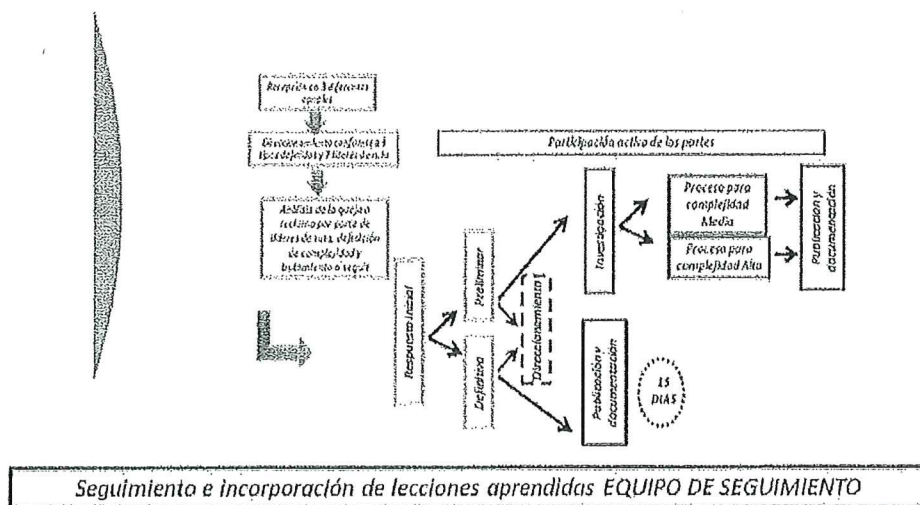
Recepción de la queja o reclamo

Direccionamiento conforme a lista de tipos y listado de actores

Análisis de la queja o reclamo por parte de líderes de ruta, definición de complejidad y tratamiento a seguir

Participación activa de los partes

Respuesta Inicial

Preliminar

Definitiva

Direccionamiento

Investigación

Proceso para complejidad Media

Proceso para complejidad Alta

Publicación y documentación

Publicación y documentación

15 DIAS

Seguimiento e incorporación de lecciones aprendidas EQUIPO DE SEGUIMIENTO